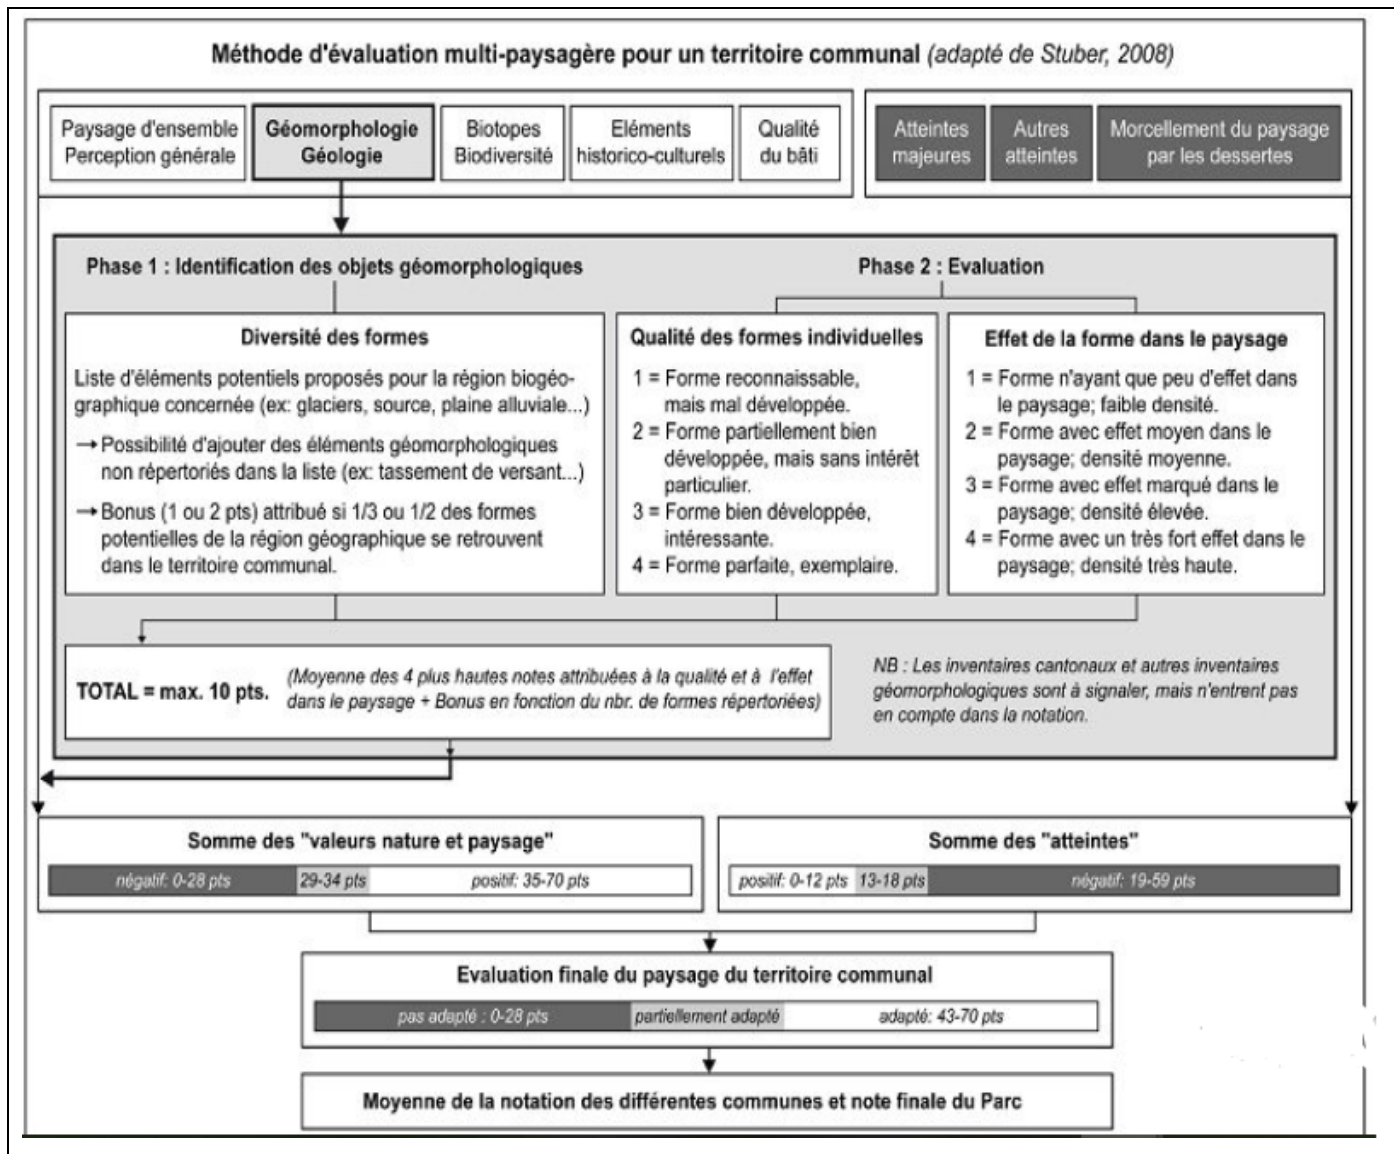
Méthode d'évaluation multi-paysagère pour un territoire communal (adapté de Stuber, 2008)

Paysage d'ensemble Perception générale

Géomorphologie Géologie

Biotopes Biodiversité

Eléments historico-culturels

Qualité du bâti

Atteintes majeures

Autres atteintes

Morcellement du paysage par les dessertes

Phase 1 : Identification des objets géomorphologiques

Phase 2 : Evaluation

Diversité des formes

Liste d'éléments potentiels proposés pour la région biogéographique concernée (ex: glaciers, source, plaine alluviale...)

→ Possibilité d'ajouter des éléments géomorphologiques non répertoriés dans la liste (ex: tassement de versant...)

→ Bonus (1 ou 2 pts) attribué si 1/3 ou 1/2 des formes potentielles de la région géographique se retrouvent dans le territoire communal.

Qualité des formes individuelles

1 = Forme reconnaissable, mais mal développée.
2 = Forme partiellement bien développée, mais sans intérêt particulier.
3 = Forme bien développée, intéressante.
4 = Forme parfaite, exemplaire.

Effet de la forme dans le paysage

1 = Forme n'ayant que peu d'effet dans le paysage; faible densité.
2 = Forme avec effet moyen dans le paysage; densité moyenne.
3 = Forme avec effet marqué dans le paysage; densité élevée.
4 = Forme avec un très fort effet dans le paysage; densité très haute.

TOTAL = max. 10 pts. (Moyenne des 4 plus hautes notes attribuées à la qualité et à l'effet dans le paysage + Bonus en fonction du nbr. de formes répertoriées)

NB : Les inventaires cantonaux et autres inventaires géomorphologiques sont à signaler, mais n'entrent pas en compte dans la notation.

Somme des "valeurs nature et paysage"

négatif: 0-28 pts | 29-34 pts | positif: 35-70 pts

Somme des "atteintes"

positif: 0-12 pts | 13-18 pts | négatif: 19-59 pts

Evaluation finale du paysage du territoire communal

pas adapté : 0-28 pts | partiellement adapté | adapté: 43-70 pts

Moyenne de la notation des différentes communes et note finale du Parc